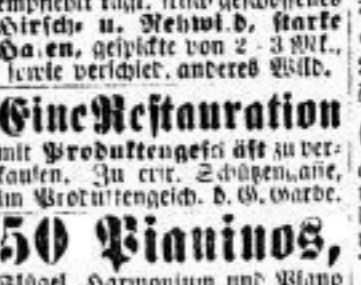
empfiehlt tägl. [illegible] Hirsch- u. Rehwi.d, starke Ha.en, gespickte von 2 - 3 Mk., sowie verschied. anderes Wild.

Eine Restauration
mit Produktengesch äft zu verkaufen. Zu erfr. Schützen.aße, im Produktengesch. d. G. Garbe.

50 Pianinos,
Flügel, Harmonium und Piano